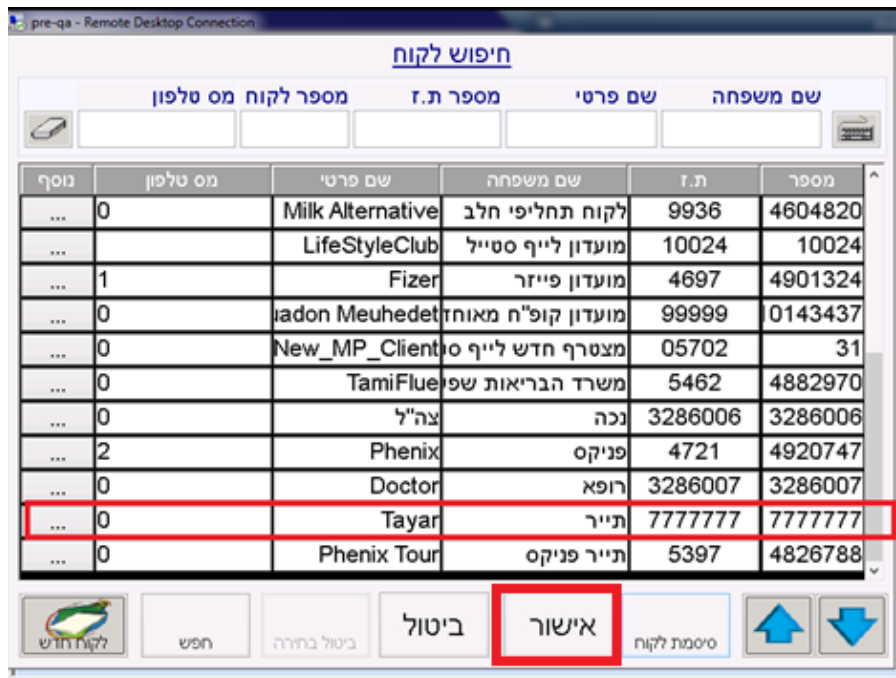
pre-qa - Remote Desktop Connection

חיפוש לקוח

שם משפחה
שם פרטי
מספר ת.ז
מספר לקוח
מס טלפון

| מספר | ת.ז | שם משפחה | שם פרטי | מס טלפון | נוסף |
|---|---|---|---|---|---|
| 4604820 | 9936 | לקוח תחליפי חלב | Milk Alternative | 0 | ... |
| 10024 | 10024 | מועדון לייף סטייל | LifeStyleClub | | ... |
| 4901324 | 4697 | מועדון פייזר | Fizer | 1 | ... |
| 10143437 | 99999 | מועדון קופ"ח מאוחד | uadon Meuhedet | 0 | ... |
| 31 | 05702 | מצטרף חדש לייף ס | New_MP_Client | 0 | ... |
| 4882970 | 5462 | משרד הבריאות שפ | TamiFlue | 0 | ... |
| 3286006 | 3286006 | נכה | צה"ל | 0 | ... |
| 4920747 | 4721 | פניקס | Phenix | 2 | ... |
| 3286007 | 3286007 | רופא | Doctor | 0 | ... |
| 7777777 | 7777777 | תייר | Tayar | 0 | ... |
| 4826788 | 5397 | תייר פניקס | Phenix Tour | 0 | ... |

סיסמת לקוח
אישור
ביטול
ביטול בחירה
חפש
לקוח חדש